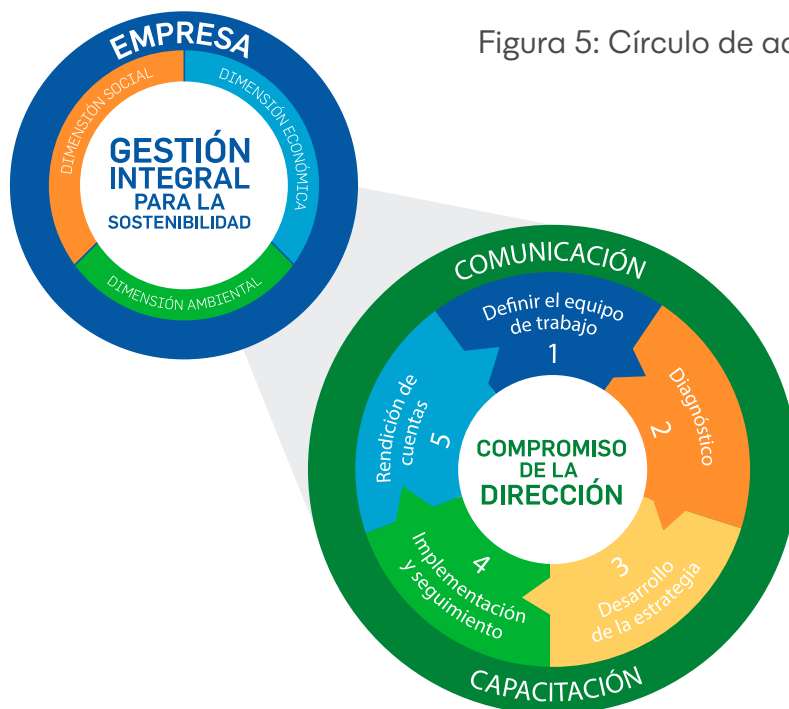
Figura 5: Círculo de ac

EMPRESA

DIMENSIÓN SOCIAL

DIMENSIÓN ECONÓMICA

GESTIÓN INTEGRAL PARA LA SOSTENIBILIDAD

DIMENSIÓN AMBIENTAL

COMUNICACIÓN

Definir el equipo de trabajo
1

Diagnóstico
2

3
Desarrollo de la estrategia

4
Implementación y seguimiento

Rendición de cuentas
5

COMPROMISO DE LA DIRECCIÓN

CAPACITACIÓN